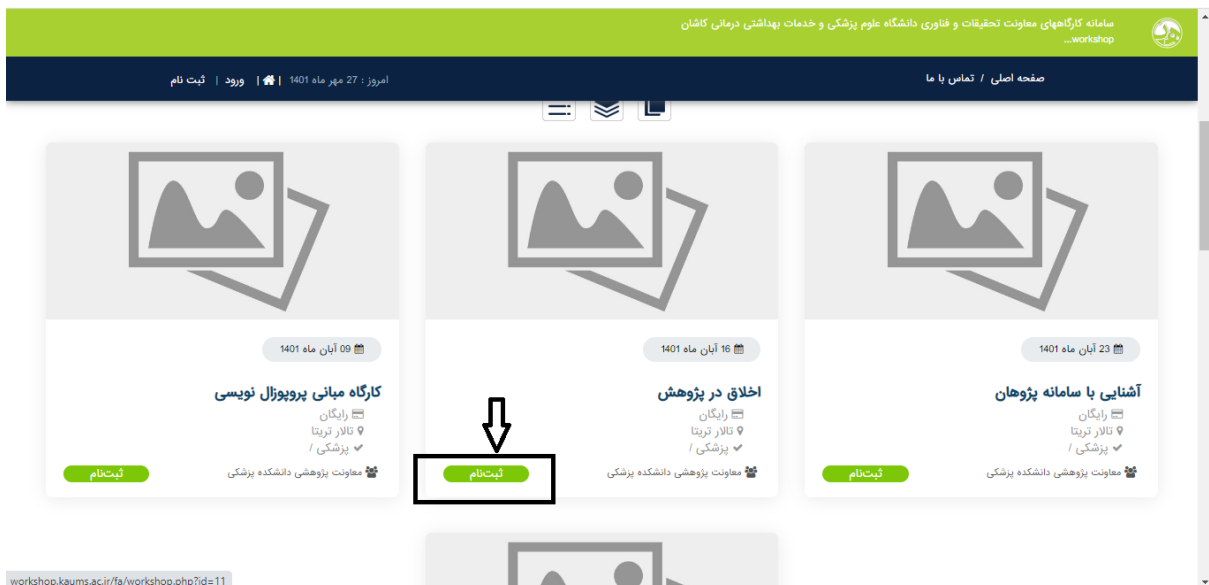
سامانه کارگاههای معاونت تحقیقات و فناوری دانشگاه علوم پزشکی و خدمات بهداشتی درمانی کاشان
workshop...

صفحه اصلی / تماس با ما

امروز : 27 مهر ماه 1401 | | ورود | ثبت نام

23 آبان ماه 1401
آشنایی با سامانه پژوهان
رایگان
تالار تربتا
پزشکی /
معاونت پژوهشی دانشکده پزشکی
ثبت‌نام

16 آبان ماه 1401
اخلاق در پژوهش
رایگان
تالار تربتا
پزشکی /
معاونت پژوهشی دانشکده پزشکی
ثبت‌نام

09 آبان ماه 1401
کارگاه مبانی پروپوزال نویسی
رایگان
تالار تربتا
پزشکی /
معاونت پژوهشی دانشکده پزشکی
ثبت‌نام

workshop.kaums.ac.ir/fa/workshop.php?id=11